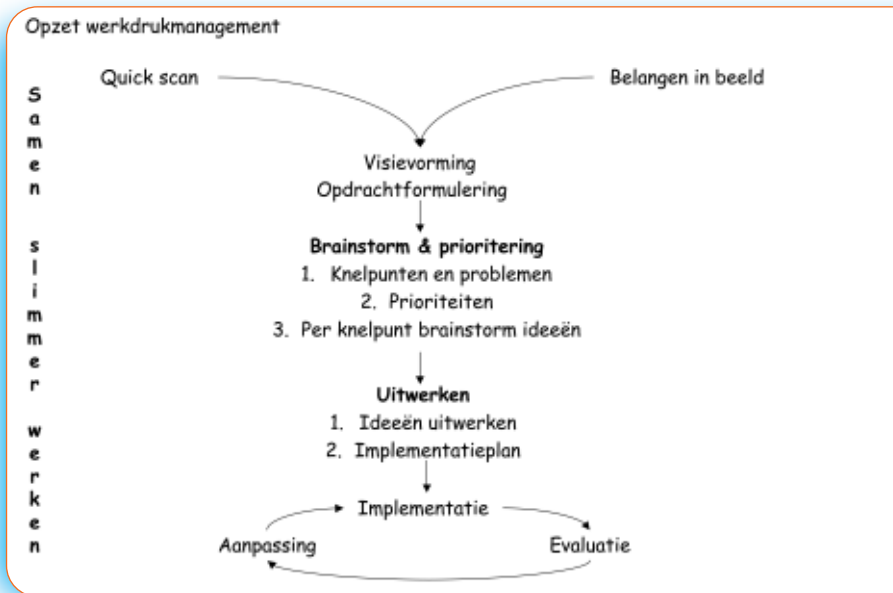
Opzet werkdrukmanagement

Samen slimmer werken

Quick scan

Belangen in beeld

Visievorming
Opdrachtformulering

**Brainstorm & prioritering**
1. Knelpunten en problemen
2. Prioriteiten
3. Per knelpunt brainstorm ideeën

**Uitwerken**
1. Ideeën uitwerken
2. Implementatieplan

Implementatie

Aanpassing

Evaluatie